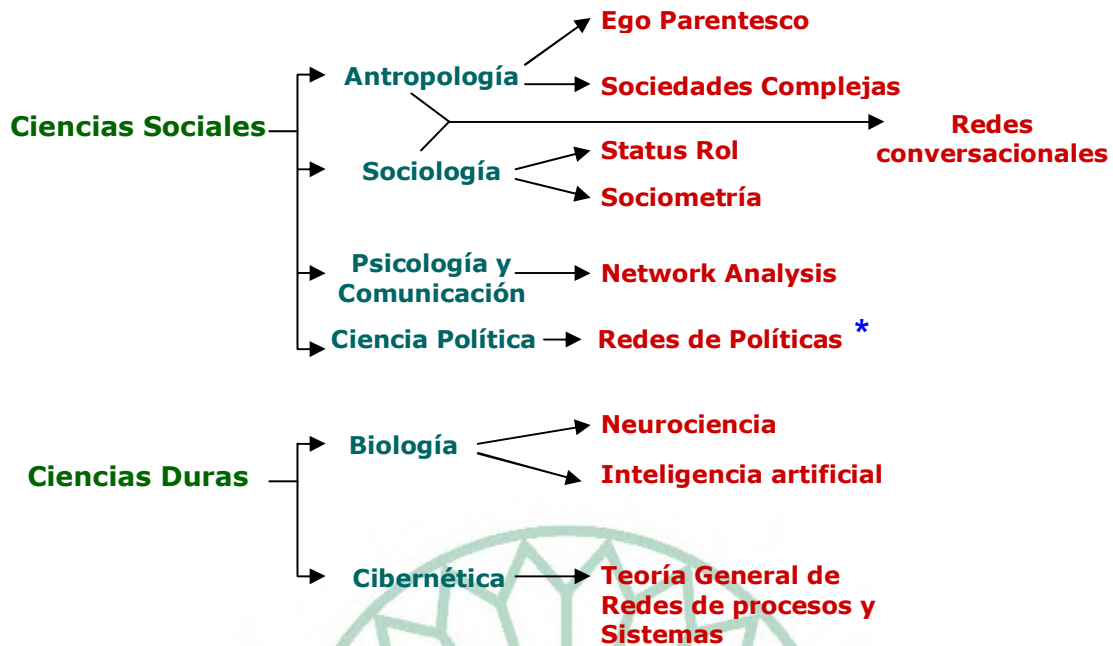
Ciencias Sociales

Antropología
Ego Parentesco
Sociedades Complejas

Redes conversacionales

Sociología
Status Rol
Sociometría

Psicología y Comunicación
Network Analysis

Ciencia Política
Redes de Políticas *

Ciencias Duras

Biología
Neurociencia
Inteligencia artificial

Cibernética
Teoría General de Redes de procesos y Sistemas